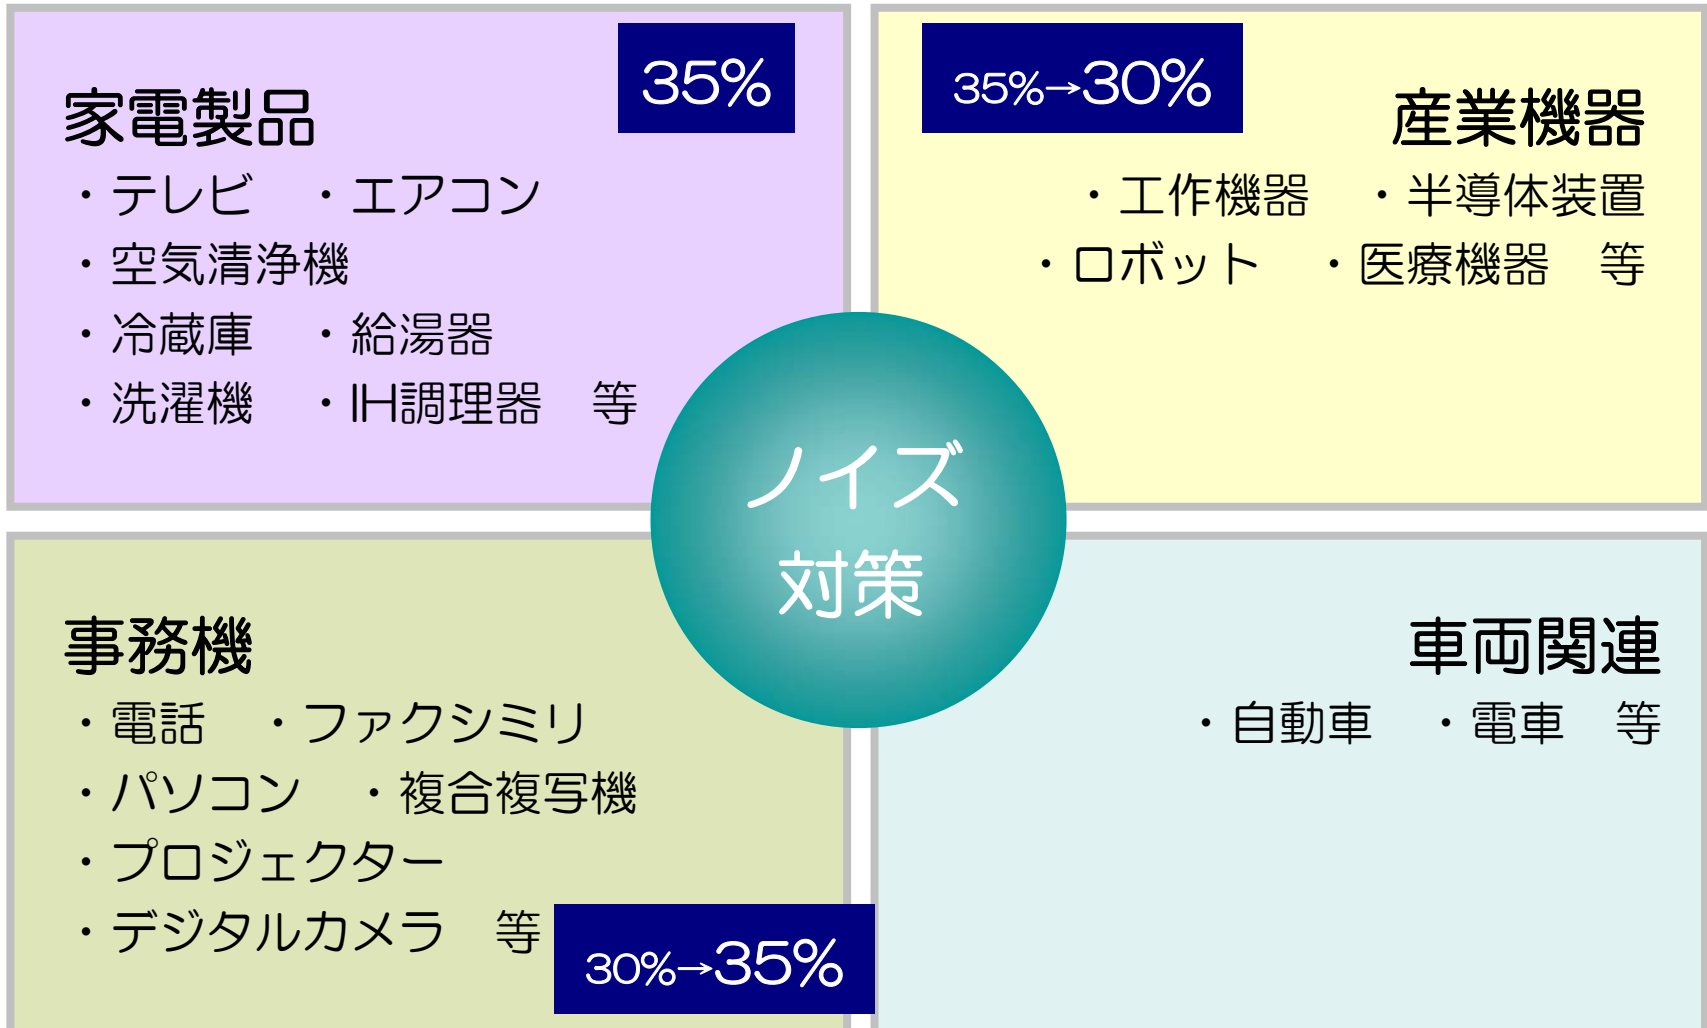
家電製品

35%

・テレビ　・エアコン
・空気清浄機
・冷蔵庫　・給湯器
・洗濯機　・IH調理器　等

35%→30%

産業機器

・工作機器　・半導体装置
・ロボット　・医療機器　等

ノイズ対策

事務機

・電話　・ファクシミリ
・パソコン　・複合複写機
・プロジェクター
・デジタルカメラ　等

30%→35%

車両関連

・自動車　・電車　等